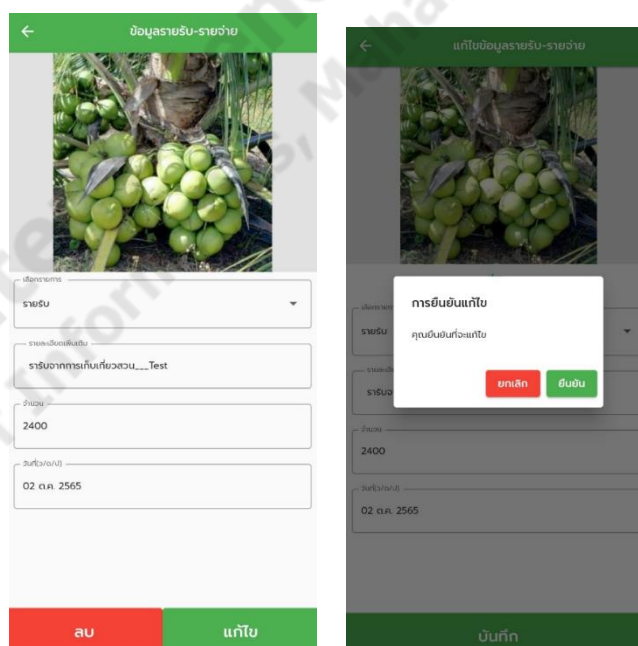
ข้อมูลรายรับ-รายจ่าย

เลือกรายการ
รายรับ

รายละเอียดเพิ่มเติม
รารับจากการเก็บเกี่ยวสวน___Test

จำนวน
2400

วันที่(ว/ด/ป)
02 ต.ค. 2565

ลบ
แก้ไข

แก้ไขข้อมูลรายรับ-รายจ่าย

เลือกรายการ
รายรับ

รายละเอียด
ราร้บอ

การยืนยันแก้ไข
คุณยืนยันที่จะแก้ไข
ยกเลิก
ยืนยัน

จำนวน
2400

วันที่(ว/ด/ป)
02 ต.ค. 2565

บันทึก